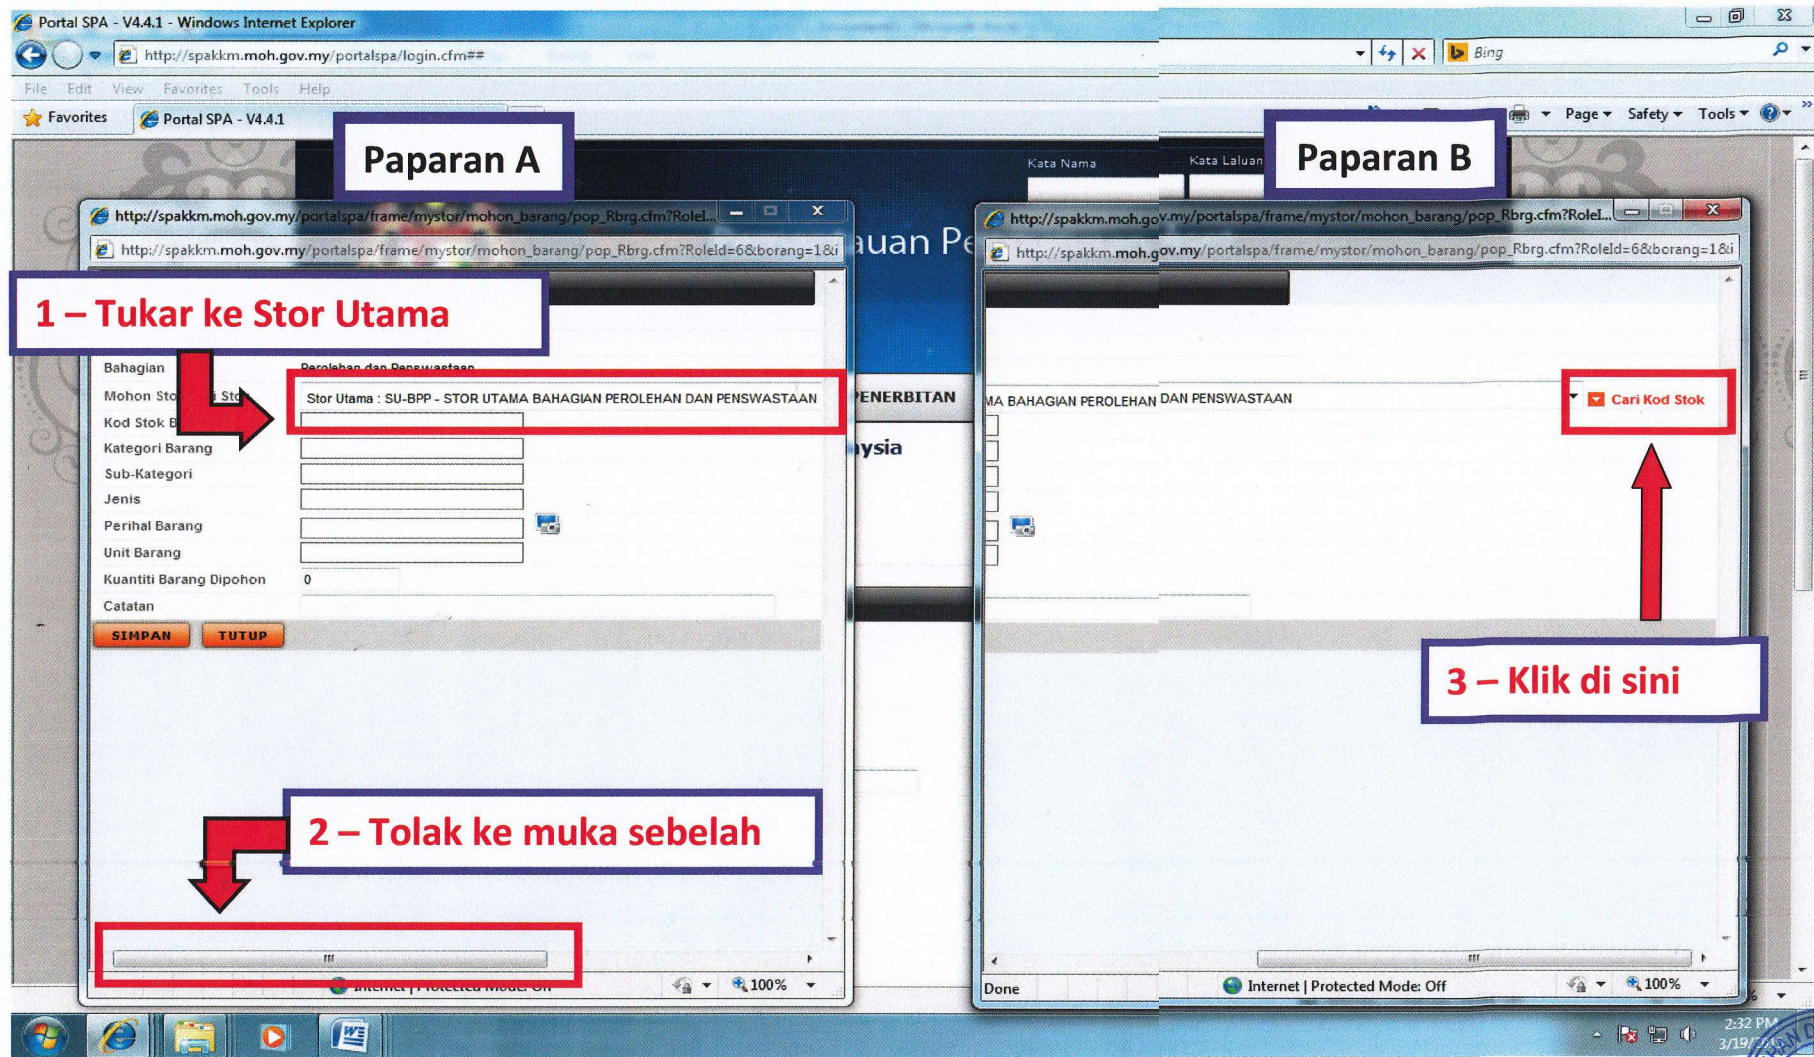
Portal SPA - V4.4.1 - Windows Internet Explorer

http://spakkm.moh.gov.my/portalspa/login.cfm##

Bing

File Edit View Favorites Tools Help

Favorites

Portal SPA - V4.4.1

Page ▾ Safety ▾ Tools ▾

Paparan A

Kata Nama

Kata Laluan

Paparan B

http://spakkm.moh.gov.my/portalspa/frame/mystor/mohon_barang/pop_Rbrg.cfm?RoleI...

http://spakkm.moh.gov.my/portalspa/frame/mystor/mohon_barang/pop_Rbrg.cfm?RoleId=6&borang=1&i

uan Pe

http://spakkm.moh.gov.my/portalspa/frame/mystor/mohon_barang/pop_Rbrg.cfm?RoleI...

http://spakkm.moh.gov.my/portalspa/frame/mystor/mohon_barang/pop_Rbrg.cfm?RoleId=6&borang=1&i

1 – Tukar ke Stor Utama

Bahagian Perolehan dan Penswastaan

Mohon Sto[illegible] Sto

Stor Utama : SU-BPP - STOR UTAMA BAHAGIAN PEROLEHAN DAN PENSWASTAAN

Kod Stok B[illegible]

Kategori Barang

Sub-Kategori

Jenis

Perihal Barang

Unit Barang

Kuantiti Barang Dipohon 0

Catatan

SIMPAN TUTUP

PENERBITAN

ysia

A BAHAGIAN PEROLEHAN DAN PENSWASTAAN

Cari Kod Stok

3 – Klik di sini

2 – Tolak ke muka sebelah

Internet | Protected Mode: Off

100%

Done

Internet | Protected Mode: Off

100%

2:32 PM
3/19/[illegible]